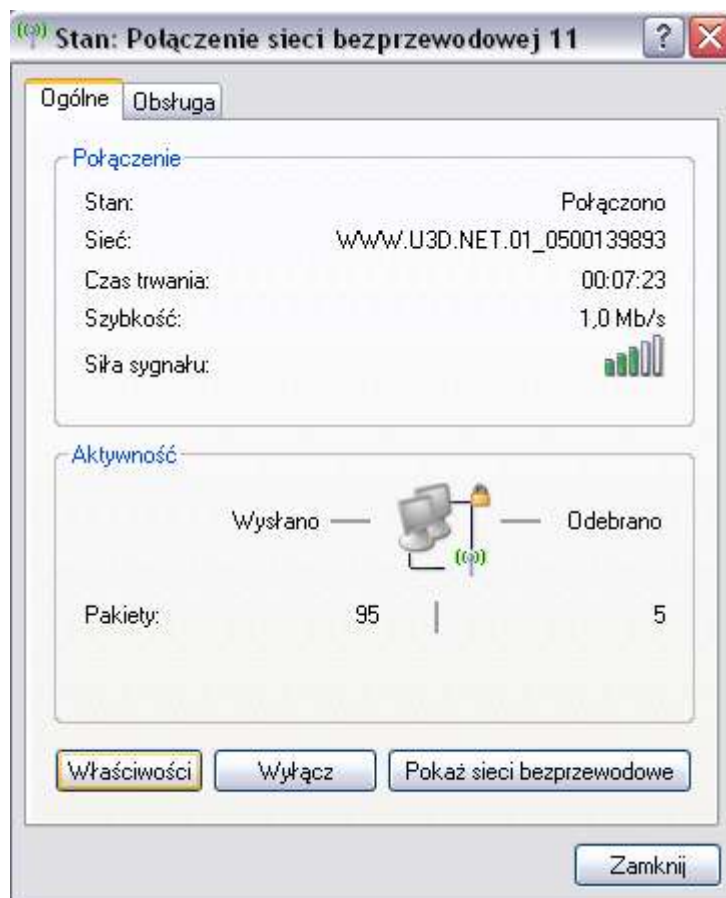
Stan: Połączenie sieci bezprzewodowej 11

Ogólne
Obsługa

Połączenie
Stan: Połączono
Sieć: WWW.U3D.NET.01_0500139893
Czas trwania: 00:07:23
Szybkość: 1,0 Mb/s
Siła sygnału:

Aktywność
Wysłano — — Odebrano
Pakiety: 95 | 5

Właściwości
Wyłącz
Pokaż sieci bezprzewodowe

Zamknij